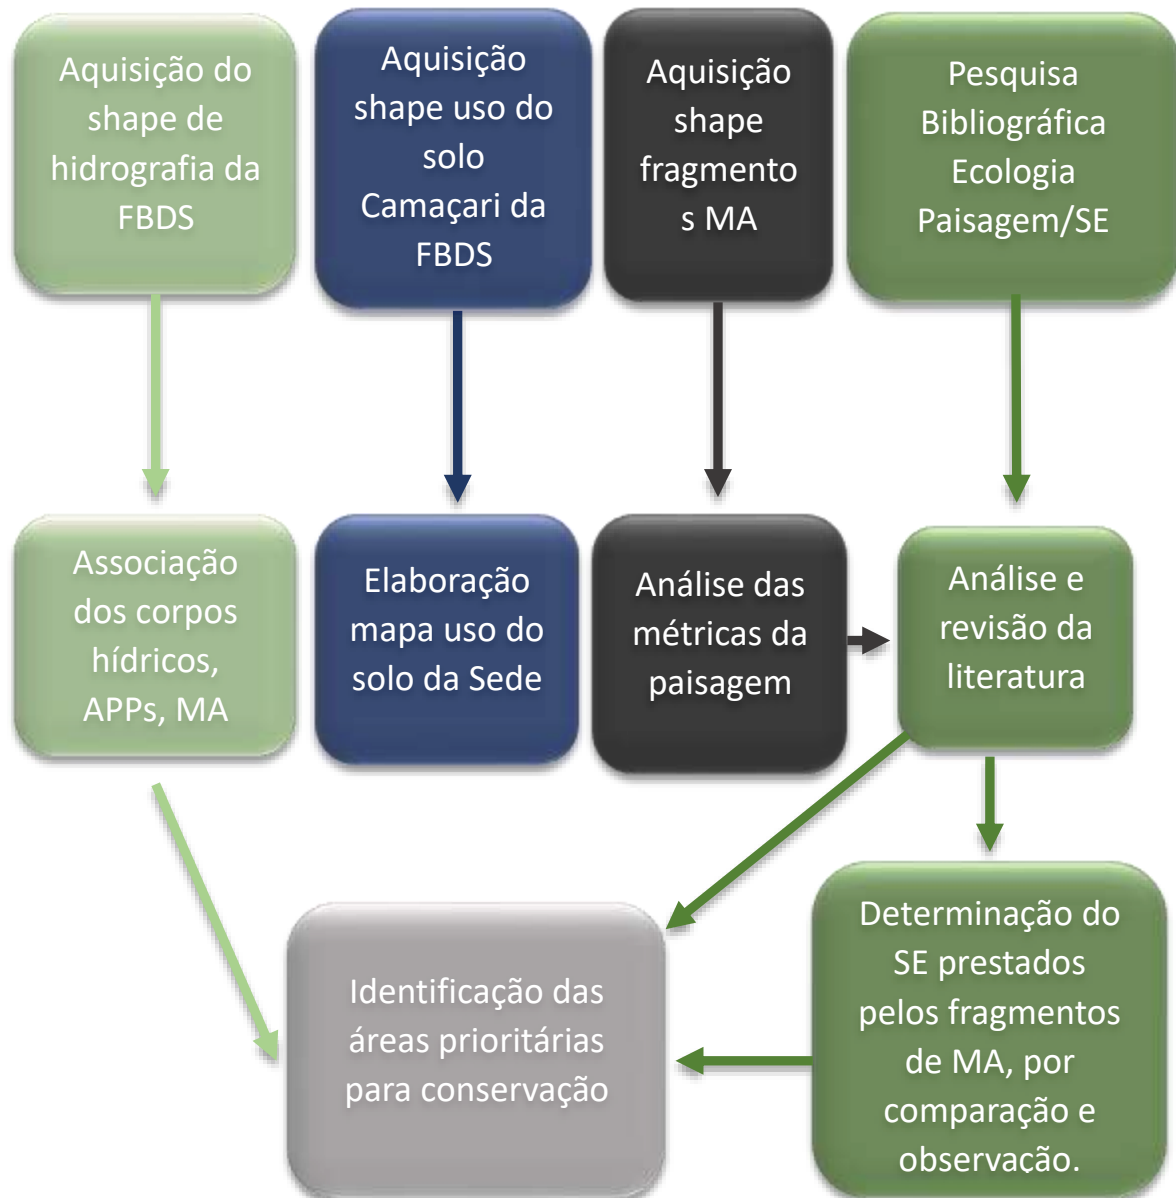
Aquisição do shape de hidrografia da FBDS

Aquisição shape uso do solo Camaçari da FBDS

Aquisição shape fragmentos MA

Pesquisa Bibliográfica Ecologia Paisagem/SE

Associação dos corpos hídricos, APPs, MA

Elaboração mapa uso do solo da Sede

Análise das métricas da paisagem

Análise e revisão da literatura

Identificação das áreas prioritárias para conservação

Determinação do SE prestados pelos fragmentos de MA, por comparação e observação.